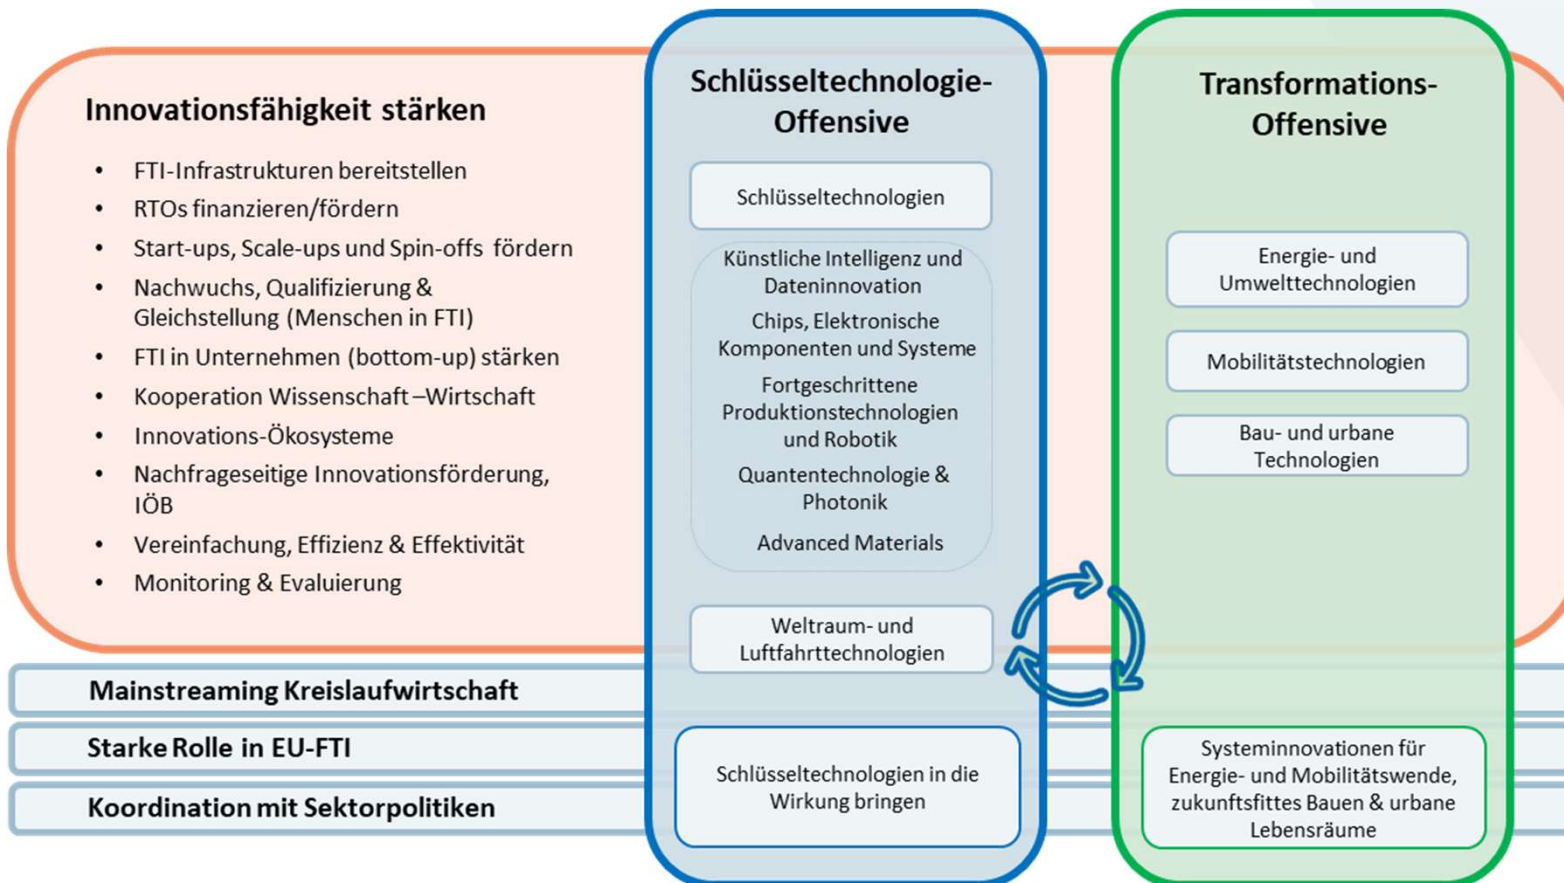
Innovationsfähigkeit stärken

- FTI-Infrastrukturen bereitstellen
- RTOs finanzieren/fördern
- Start-ups, Scale-ups und Spin-offs fördern
- Nachwuchs, Qualifizierung & Gleichstellung (Menschen in FTI)
- FTI in Unternehmen (bottom-up) stärken
- Kooperation Wissenschaft –Wirtschaft
- Innovations-Ökosysteme
- Nachfrageseitige Innovationsförderung, IÖB
- Vereinfachung, Effizienz & Effektivität
- Monitoring & Evaluierung

Schlüsseltechnologie-Offensive

Schlüsseltechnologien

Künstliche Intelligenz und Dateninnovation

Chips, Elektronische Komponenten und Systeme

Fortgeschrittene Produktionstechnologien und Robotik

Quantentechnologie & Photonik

Advanced Materials

Weltraum- und Luftfahrttechnologien

Schlüsseltechnologien in die Wirkung bringen

Transformations-Offensive

Energie- und Umwelttechnologien

Mobilitätstechnologien

Bau- und urbane Technologien

Systeminnovationen für Energie- und Mobilitätswende, zukunftsfittes Bauen & urbane Lebensräume

Mainstreaming Kreislaufwirtschaft

Starke Rolle in EU-FTI

Koordination mit Sektorpolitiken